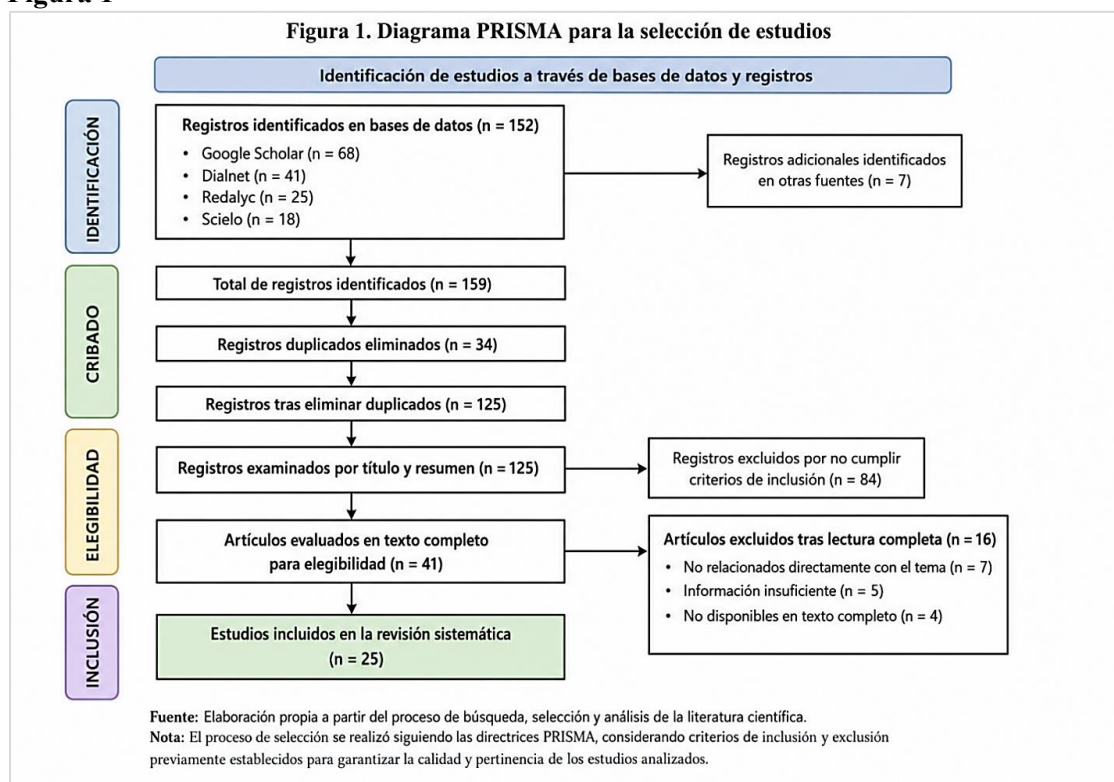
Figura 1

Figura 1. Diagrama PRISMA para la selección de estudios

Identificación de estudios a través de bases de datos y registros

IDENTIFICACIÓN

Registros identificados en bases de datos (n = 152)
• Google Scholar (n = 68)
• Dialnet (n = 41)
• Redalyc (n = 25)
• Scielo (n = 18)

Registros adicionales identificados en otras fuentes (n = 7)

CRIBADO

Total de registros identificados (n = 159)

Registros duplicados eliminados (n = 34)

Registros tras eliminar duplicados (n = 125)

ELEGIBILIDAD

Registros examinados por título y resumen (n = 125)

Registros excluidos por no cumplir criterios de inclusión (n = 84)

Artículos evaluados en texto completo para elegibilidad (n = 41)

Artículos excluidos tras lectura completa (n = 16)
• No relacionados directamente con el tema (n = 7)
• Información insuficiente (n = 5)
• No disponibles en texto completo (n = 4)

INCLUSIÓN

Estudios incluidos en la revisión sistemática (n = 25)

Fuente: Elaboración propia a partir del proceso de búsqueda, selección y análisis de la literatura científica.
Nota: El proceso de selección se realizó siguiendo las directrices PRISMA, considerando criterios de inclusión y exclusión previamente establecidos para garantizar la calidad y pertinencia de los estudios analizados.